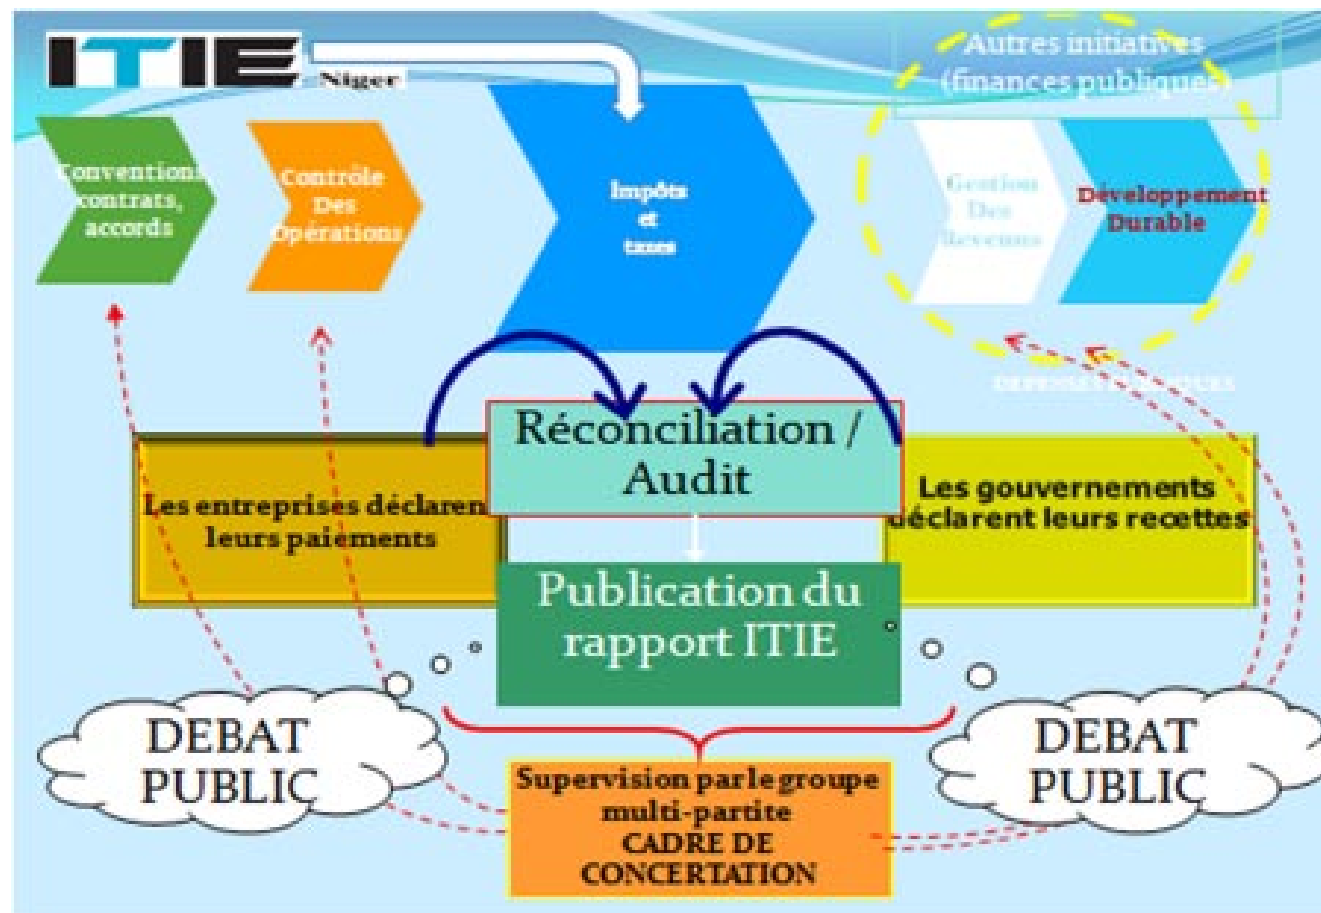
ITIE Niger

Autres initiatives (finances publiques)

Conventions, contrats, accords

Contrôle Des Opérations

Impôts et taxes

Gestion Des Revenus

Developpement Durable

DEPENSES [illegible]

Réconciliation / Audit

Les entreprises déclarent leurs paiements

Les gouvernements déclarent leurs recettes

Publication du rapport ITIE

DEBAT PUBLIC

DEBAT PUBLIC

Supervision par le groupe multi-partite CADRE DE CONCERTATION